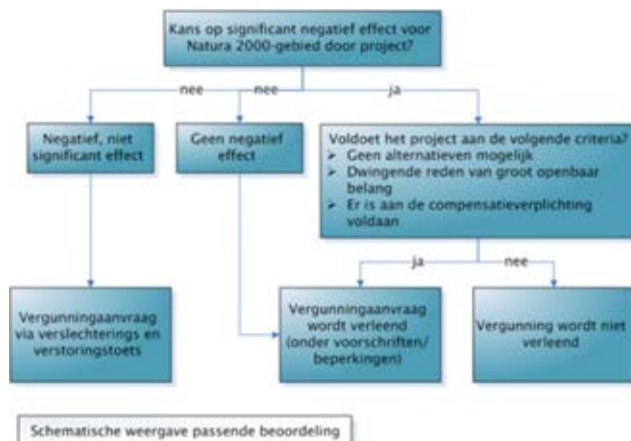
Kans op significant negatief effect voor Natura 2000-gebied door project?

nee

nee

ja

Negatief, niet significant effect

Geen negatief effect

Voldoet het project aan de volgende criteria?
➤ Geen alternatieven mogelijk
➤ Dwingende reden van groot openbaar belang
➤ Er is aan de compensatieverplichting voldaan

ja

nee

Vergunningaanvraag via verslechterings en verstoringstoets

Vergunningaanvraag wordt verleend (onder voorschriften/ beperkingen)

Vergunning wordt niet verleend

Schematische weergave passende beoordeling